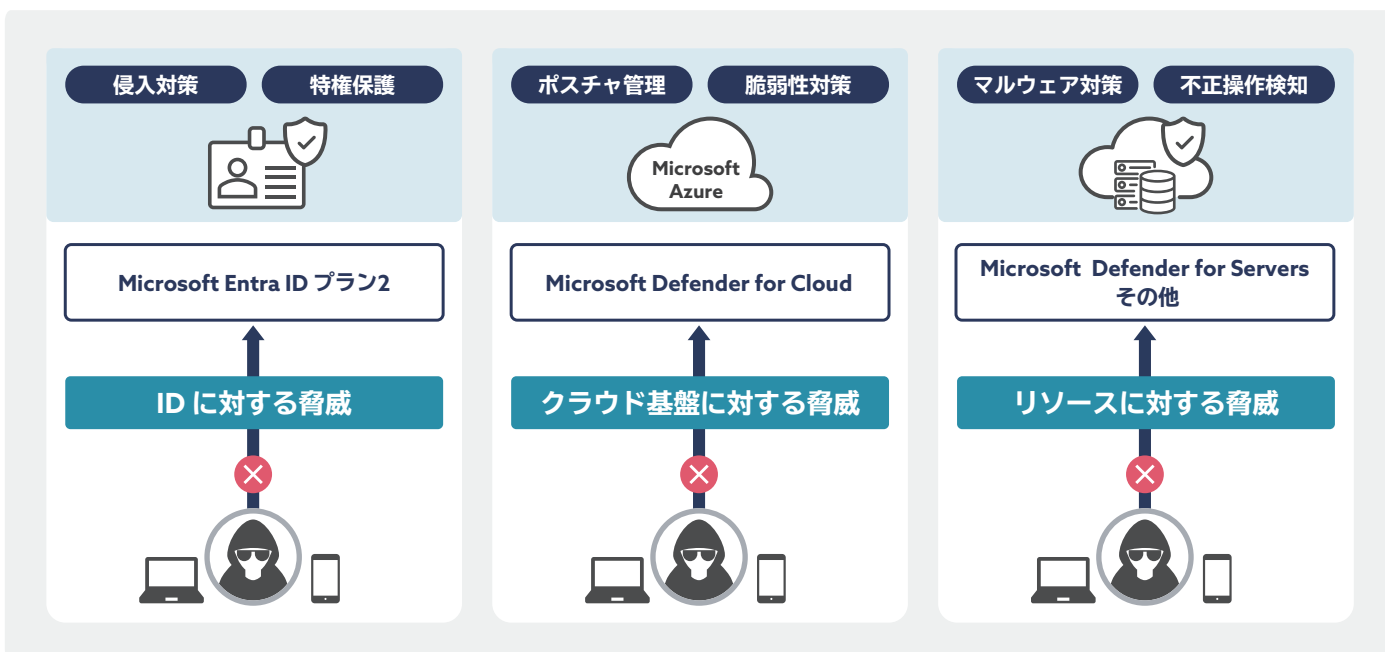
侵入対策
特権保護

Microsoft Entra ID プラン2

ID に対する脅威

ポスチャ管理
脆弱性対策

Microsoft Azure

Microsoft Defender for Cloud

クラウド基盤に対する脅威

マルウェア対策
不正操作検知

Microsoft Defender for Servers その他

リソースに対する脅威